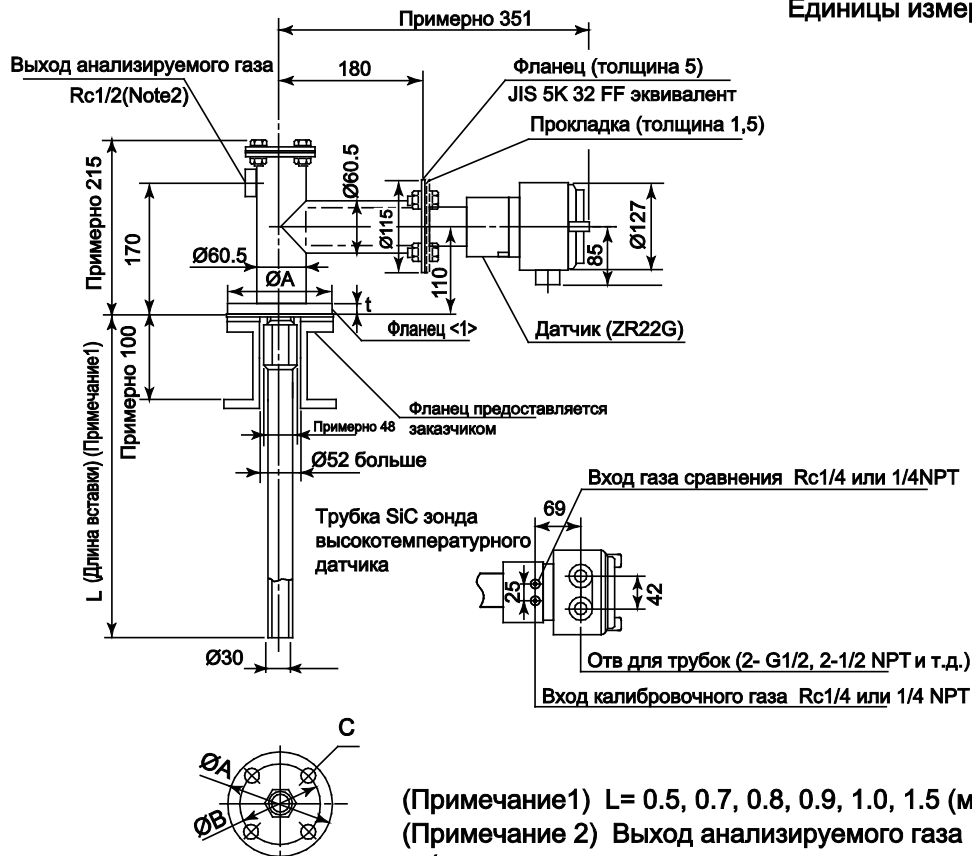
Единицы измер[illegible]

Примерно 351

Выход анализируемого газа
Rc1/2(Note2)

180

Фланец (толщина 5)
JIS 5K 32 FF эквивалент

Прокладка (толщина 1,5)

Примерно 215

170

Ø60.5

Ø115

Ø127

85

Ø60.5

ØA

110

t

Фланец <1>

Датчик (ZR22G)

Примерно 100

Фланец предоставляется заказчиком

Примерно 48

Ø52 больше

L (Длина вставки) (Примечание1)

Вход газа сравнения Rc1/4 или 1/4NPT

69

Трубка SiC зонда высокотемпературного датчика

25

42

Ø30

Отв для трубок (2- G1/2, 2-1/2 NPT и т.д.)

Вход калибровочного газа Rc1/4 или 1/4 NPT

C

ØA

ØB

(Примечание1) L= 0.5, 0.7, 0.8, 0.9, 1.0, 1.5 (м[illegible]
(Примечание 2) Выход анализируемого газа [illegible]